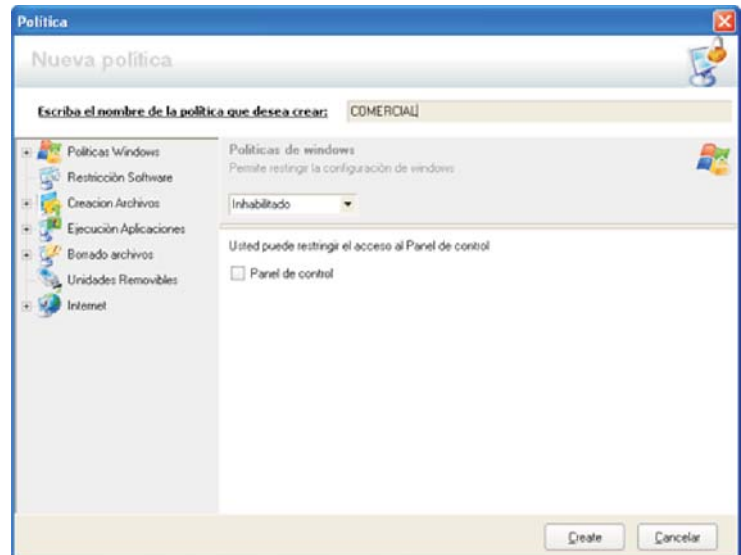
Política

Nueva política

Escriba el nombre de la politica que desea crear: COMERCIAL

Politicas Windows
Restricción Software
Creacion Archivos
Ejecución Aplicaciones
Borrado archivos
Unidades Removibles
Internet

Politicas de windows
Permite restingir la configuración de windows

Inhabilitado

Usted puede restringir el acceso al Panel de control

Panel de control

Create
Cancelar